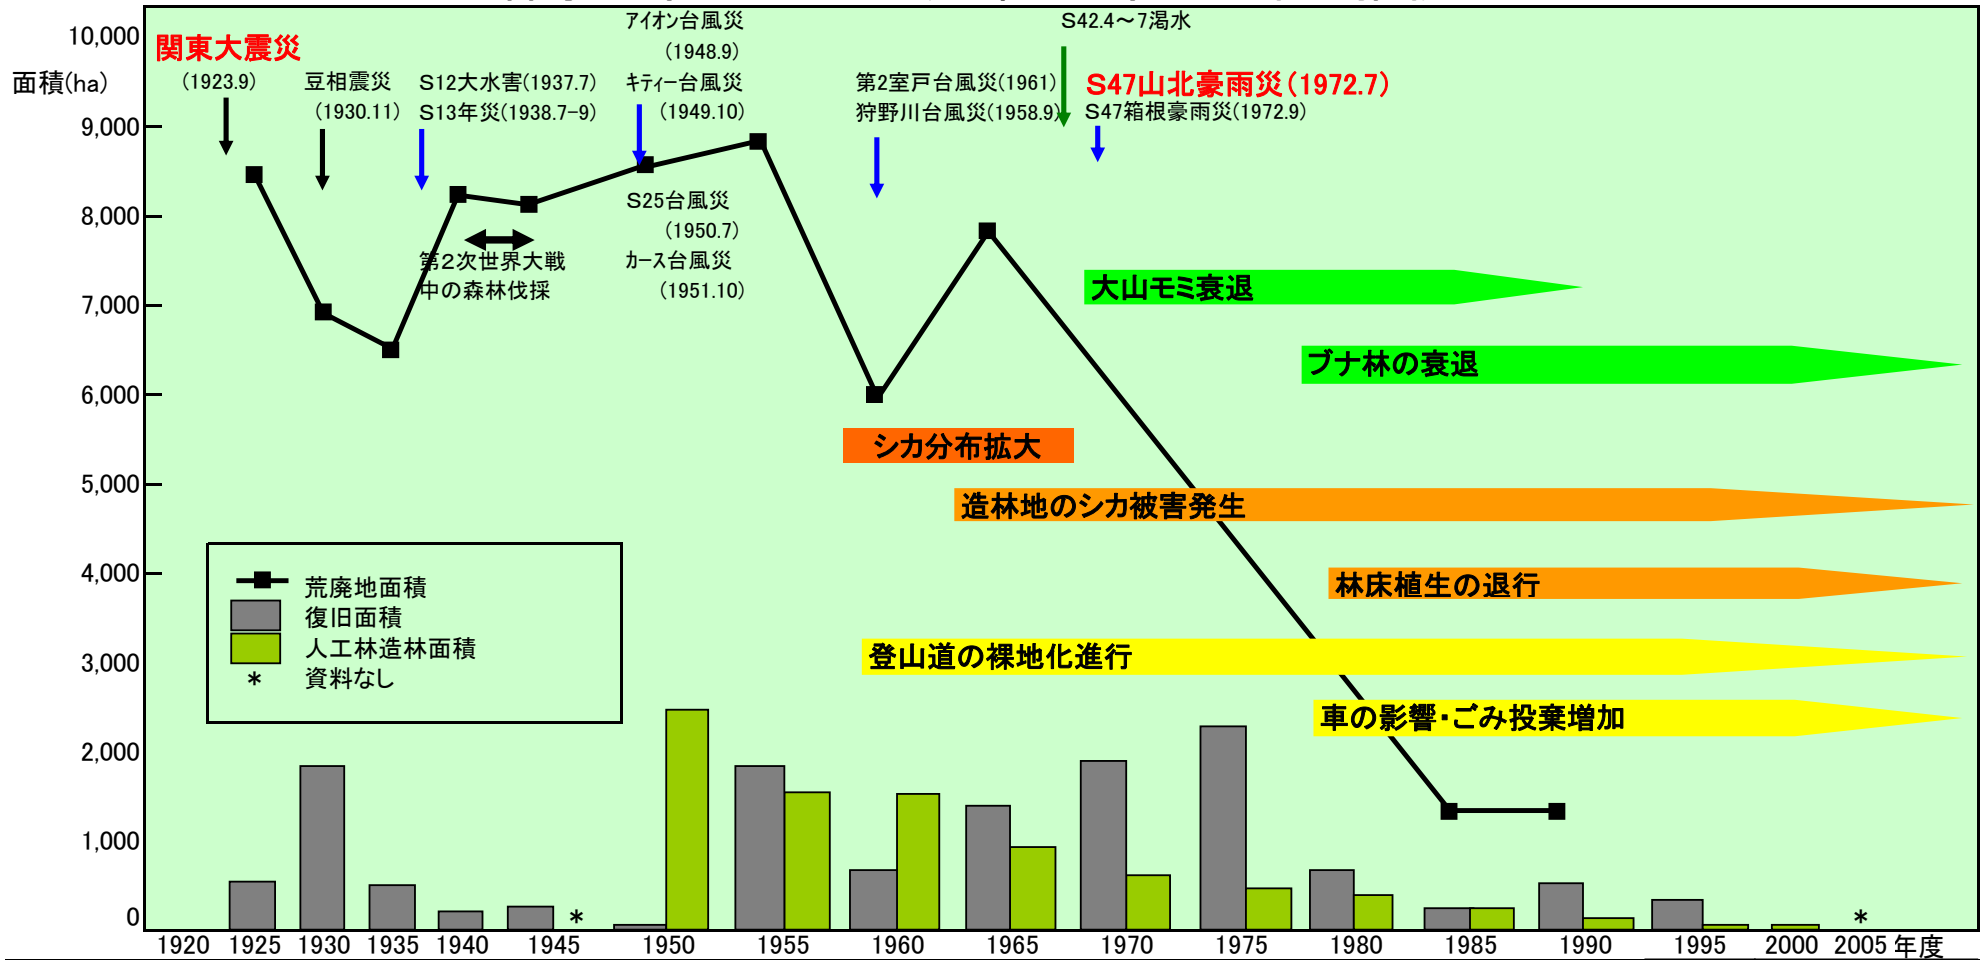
10,000
面積(ha)
9,000
8,000
7,000
6,000
5,000
4,000
3,000
2,000
1,000
0

関東大震災
(1923.9)
豆相震災
(1930.11)
S12大水害(1937.7)
S13年災(1938.7-9)
アイオン台風災
(1948.9)
キティー台風災
(1949.10)
S25台風災
(1950.7)
カース台風災
(1951.10)
第2次世界大戦
中の森林伐採
第2室戸台風災(1961)
狩野川台風災(1958.9)
S42.4～7渇水
S47山北豪雨災(1972.7)
S47箱根豪雨災(1972.9)

大山モミ衰退
ブナ林の衰退
シカ分布拡大
造林地のシカ被害発生
林床植生の退行
登山道の裸地化進行
車の影響･ごみ投棄増加

荒廃地面積
復旧面積
人工林造林面積
＊ 資料なし

＊
＊

1920 1925 1930 1935 1940 1945 1950 1955 1960 1965 1970 1975 1980 1985 1990 1995 2000 2005 年度